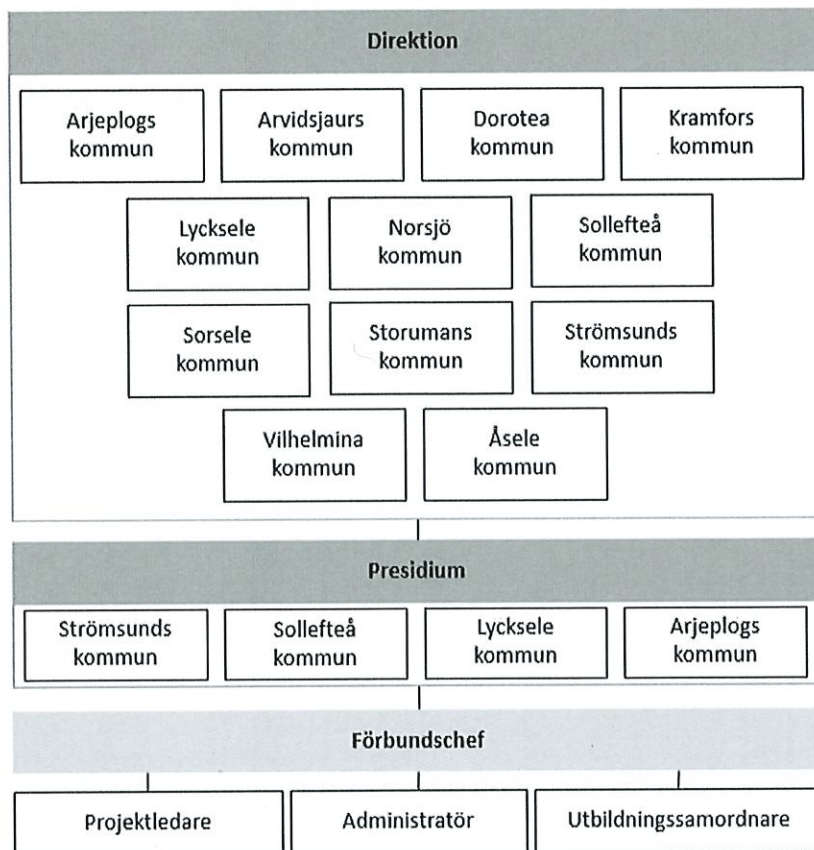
Direktion

Arjeplogs kommun

Arvidsjaurs kommun

Dorotea kommun

Kramfors kommun

Lycksele kommun

Norsjö kommun

Sollefteå kommun

Sorsele kommun

Storumans kommun

Strömsunds kommun

Vilhelmina kommun

Åsele kommun

Presidium

Strömsunds kommun

Sollefteå kommun

Lycksele kommun

Arjeplogs kommun

Förbundschef

Projektledare

Administratör

Utbildningssamordnare